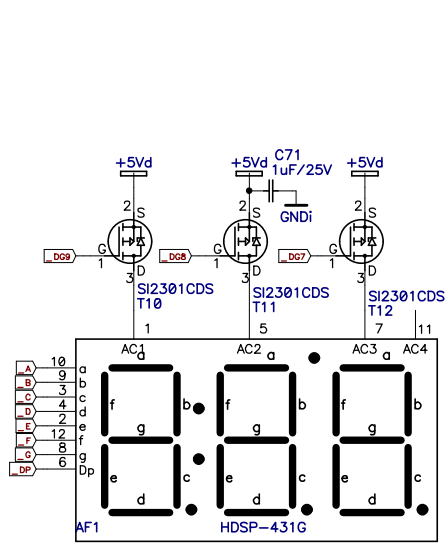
+5Vd
+5Vd
C71
1uF/25V
+5Vd
GNDi
2
S
2
S
2
S
_DG9
G
_DG8
G
_DG7
G
1
1
1
3
D
3
D
3
D
SI2301CDS
T10
SI2301CDS
T11
SI2301CDS
T12
1
5
7
11
AC1
AC2
AC3
AC4
10
a
a
a
a
_A
9
b
_B
3
c
_C
4
d
_D
2
e
_E
12
f
_F
8
g
_G
6
Dp
_DP
f
b
f
b
f
b
g
g
g
e
c
e
c
e
c
d
d
d
AF1
HDSP-431G